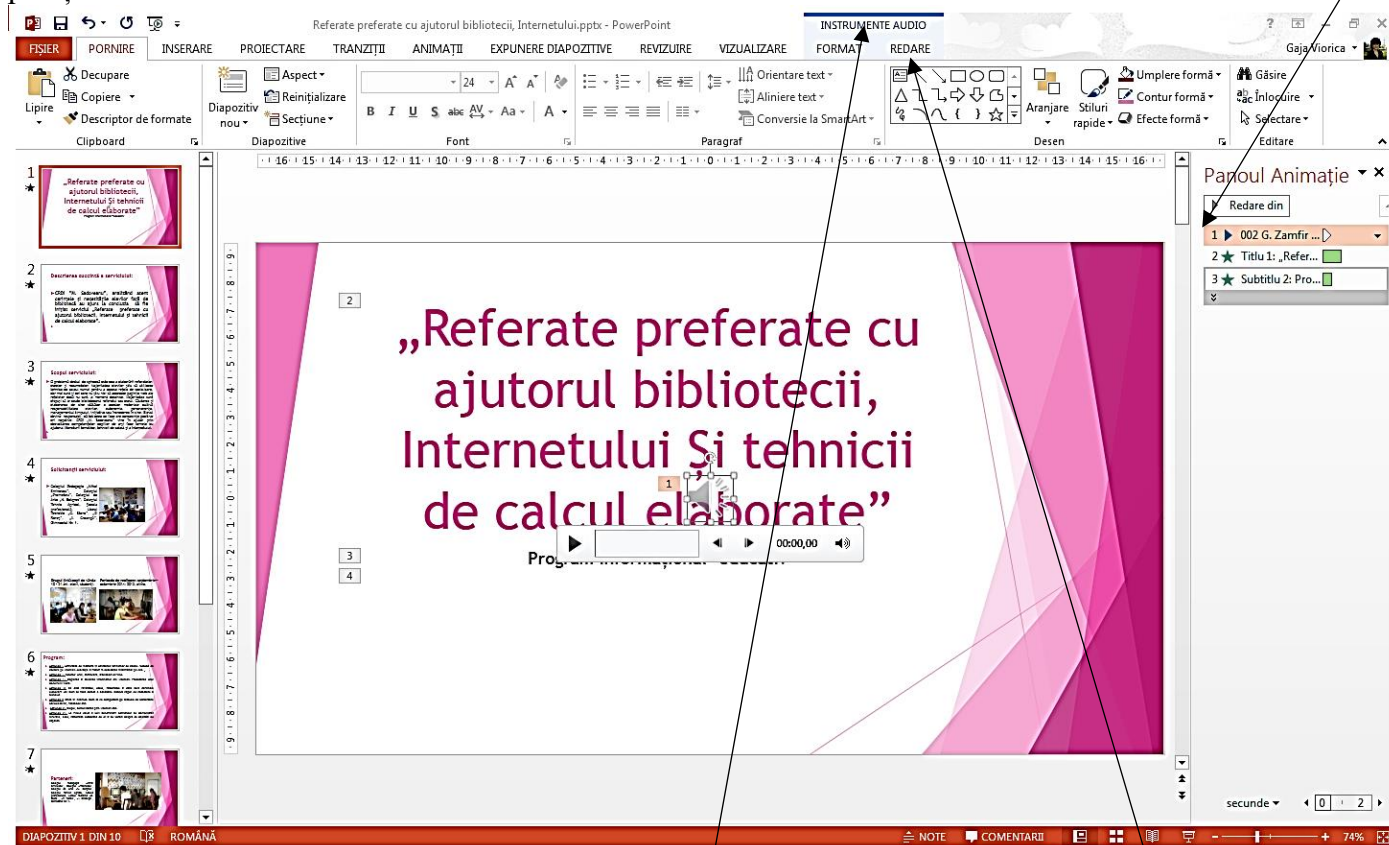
Referate preferate cu ajutorul bibliotecii, Internetului.pptx - PowerPoint

INSTRUMENTE AUDIO

FIȘIER PORNIRE INSERARE PROIECTARE TRANZIȚII ANIMAȚII EXPUNERE DIAPOZITIVE REVIZUIRE VIZUALIZARE FORMAT REDARE

Gaja Viorica

Lipire
Decupare
Copiere
Descriptor de formate
Clipboard

Diapozitiv nou
Aspect
Reinițializare
Secțiune
Diapozitive

24
Font

Orientare text
Aliniere text
Conversie la SmartArt
Paragraf

Aranjare
Stiluri rapide
Umplere formă
Contur formă
Efecte formă
Desen

Găsire
Înlocuire
Selectare
Editare

1
„Referate preferate cu ajutorul bibliotecii, Internetului Și tehnicii de calcul elaborate”

2
Descrierea succintă a serviciului:

3
Scopul serviciului:

4
Solicitanții serviciului:

5

6
Program:

7
Parteneri:

2

„Referate preferate cu ajutorul bibliotecii, Internetului Și tehnicii de calcul elaborate”

1

00:00,00

3
4
Program informațional-educativ

Panoul Animație
Redare din
1 002 G. Zamfir ...
2 Titlu 1: „Refer...
3 Subtitlu 2: Pro...

secunde 0 2

DIAPOZITIV 1 DIN 10 ROMÂNĂ NOTE COMENTARII 74%